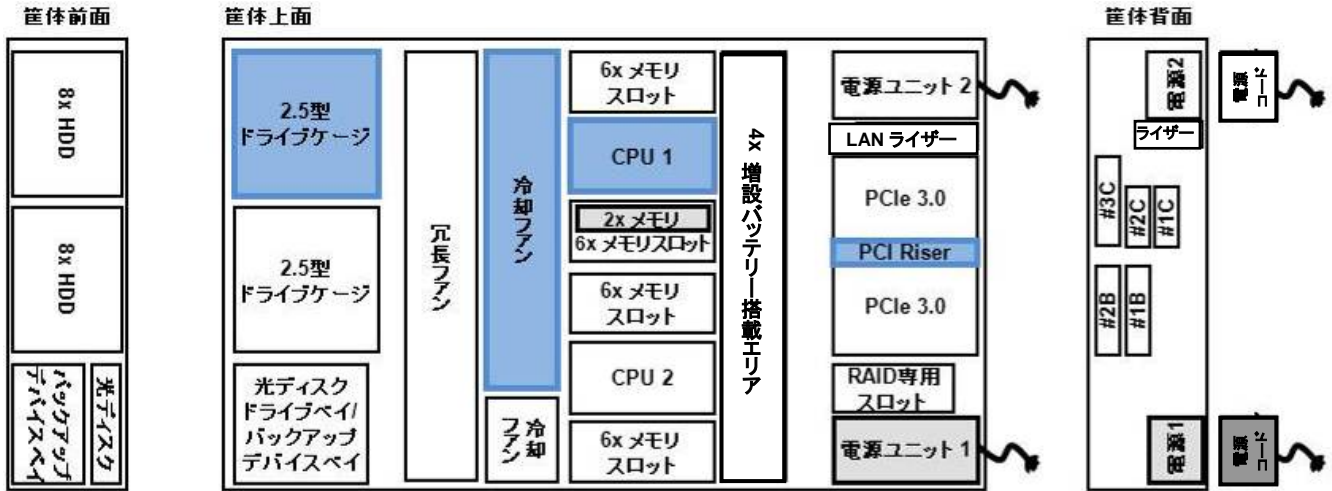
筐体前面

8x HDD

8x HDD

バックアップデバイスベイ

光ディスク

筐体上面

2.5型ドライブケージ

2.5型ドライブケージ

光ディスクドライブベイ/バックアップデバイスベイ

冗長ファン

冷却ファン

冷却ファン

6x メモリスロット

CPU 1

2x メモリ
6x メモリスロット

6x メモリスロット

CPU 2

6x メモリスロット

4x 増設バッテリー搭載エリア

電源ユニット 2

LAN ライザー

PCIe 3.0

PCI Riser

PCIe 3.0

RAID専用スロット

電源ユニット 1

筐体背面

電源2

電源ユニット

ライザー

#3C

#2C

#1C

#2B

#1B

電源1

電源ユニット